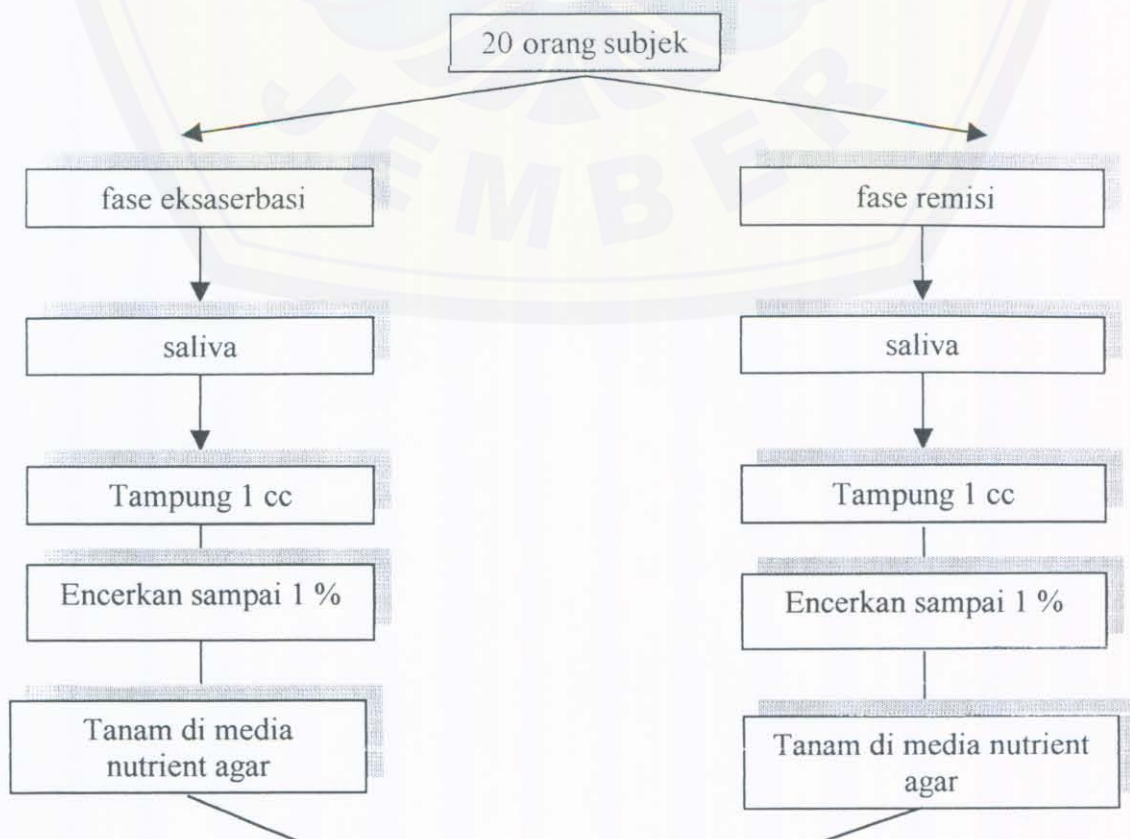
20 orang subjek

fase eksaserbasi

fase remisi

saliva

saliva

Tampung 1 cc

Tampung 1 cc

Encerkan sampai 1 %

Encerkan sampai 1 %

Tanam di media nutrient agar

Tanam di media nutrient agar

JEMBER